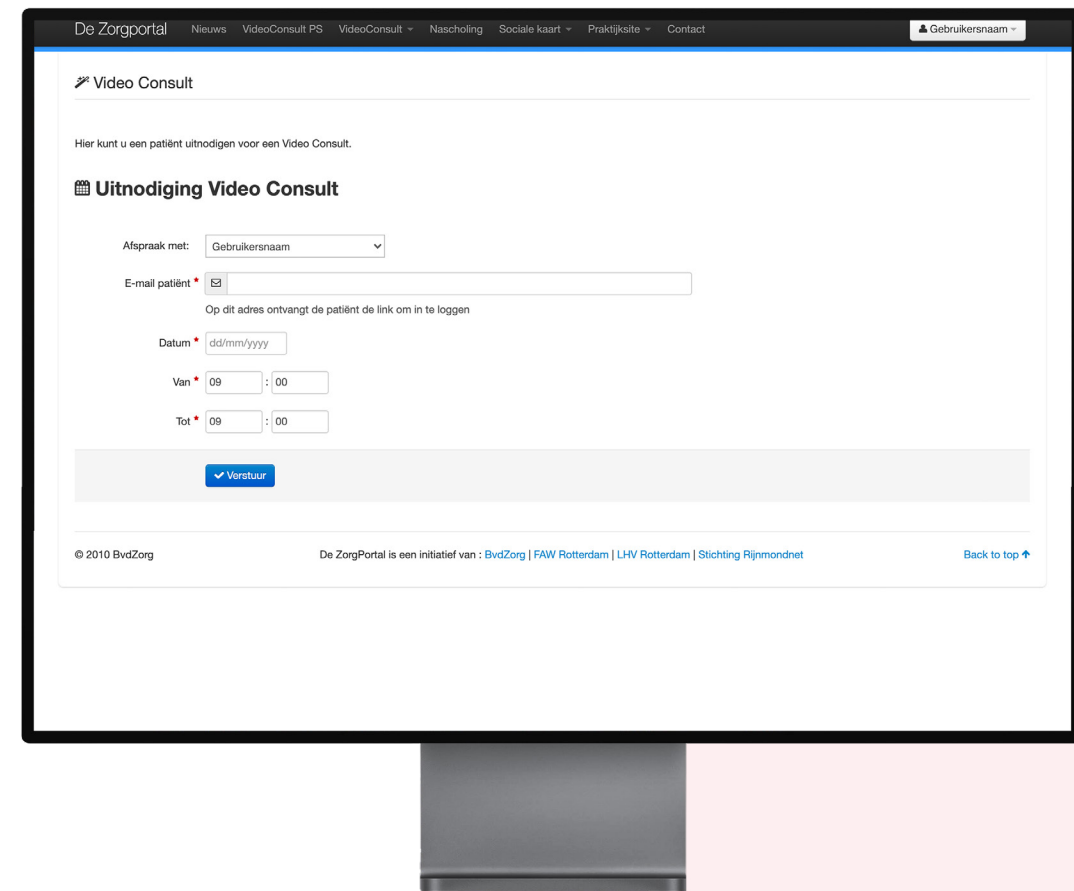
De Zorgportal Nieuws VideoConsult PS VideoConsult Nascholing Sociale kaart Praktijksite Contact Gebruikersnaam

Video Consult

Hier kunt u een patiënt uitnodigen voor een Video Consult.

Uitnodiging Video Consult

Afspraak met: Gebruikersnaam

E-mail patiënt *

Op dit adres ontvangt de patiënt de link om in te loggen

Datum * dd/mm/yyyy

Van * 09 : 00

Tot * 09 : 00

Verstuur

© 2010 BvdZorg

De ZorgPortal is een initiatief van : BvdZorg | FAW Rotterdam | LHV Rotterdam | Stichting Rijnmondnet

Back to top